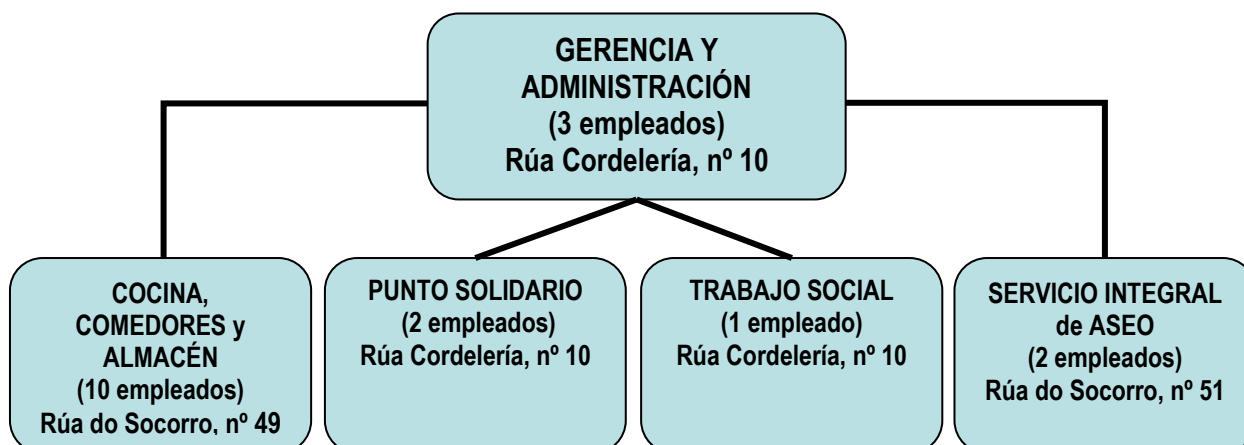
GERENCIA Y ADMINISTRACIÓN
(3 empleados)
Rúa Cordelería, nº 10

COCINA, COMEDORES y ALMACÉN
(10 empleados)
Rúa do Socorro, nº 49

PUNTO SOLIDARIO
(2 empleados)
Rúa Cordelería, nº 10

TRABAJO SOCIAL
(1 empleado)
Rúa Cordelería, nº 10

SERVICIO INTEGRAL de ASEO
(2 empleados)
Rúa do Socorro, nº 51